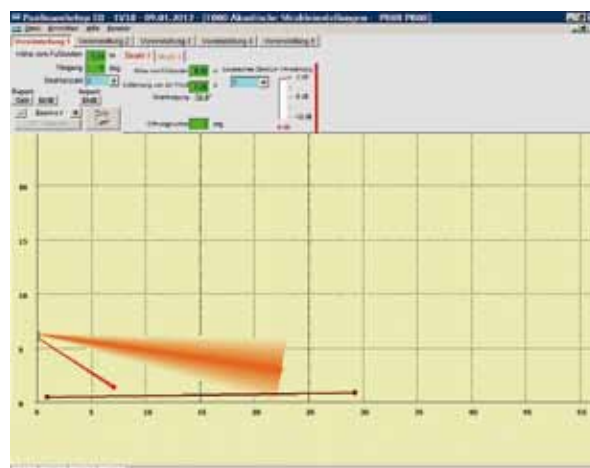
Positionsarbeitsplatz 1D - 1V18 - 09.01.2013 - [1000 Akustische Strahleinstellungen - PRM P800]

Datei Einstellen Hilfe Fenster

Voreinstellung 1 Voreinstellung 2 Voreinstellung 3 Voreinstellung 4 Voreinstellung 5

Höhe zum Fußboden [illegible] m

Neigung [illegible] deg

Strahlanzahl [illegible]

Strahl 1 Strahl 2

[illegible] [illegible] m

Entfernung von der Fläche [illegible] m

Strahlneigung -28.8°

Öffnungswinkel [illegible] deg

Report

Report

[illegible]

20

15

10

5

0

0 5 10 15 20 25 30 35 40 45 50 55